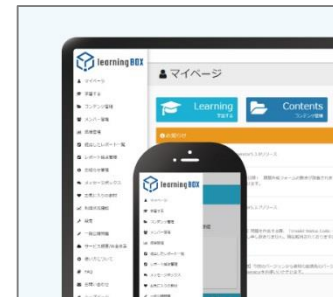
learningBOX

マイページ

学習する

コンテンツ管理

メンバー管理

成績管理

Learning
学習する

Contents
コンテンツ管理

お知らせ

learningBOX

マイページ

学習する

コンテンツ管理

メンバー管理

成績管理

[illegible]

FAQ

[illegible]